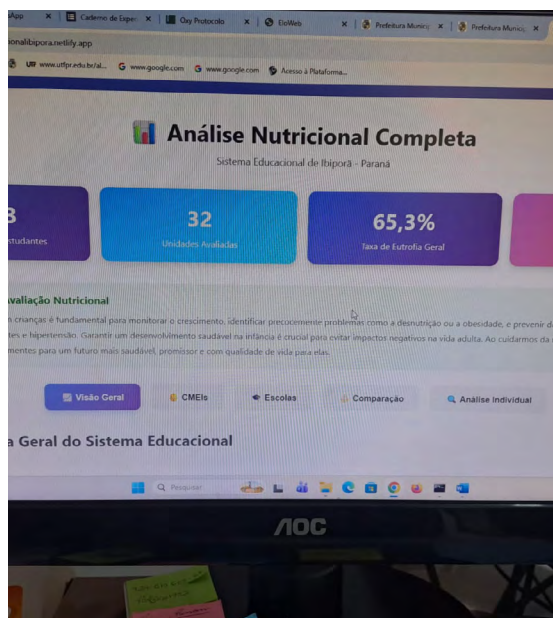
App × | Caderno de Exper × | Oay Protocolo × | EloWeb × | Prefeitura Munici × | Prefeitura Munic ×

onalibipora.netlify.app

UF www.utfpr.edu.br/al... G www.google.com G www.google.com Acesso à Plataforma...

Análise Nutricional Completa

Sistema Educacional de Ibiporã - Paraná

3
studantes

32
Unidades Avaliadas

65,3%
Taxa de Eutrofia Geral

valiação Nutricional

n crianças é fundamental para monitorar o crescimento, identificar precocemente problemas como a desnutrição ou a obesidade, e prevenir d tes e hipertensão. Garantir um desenvolvimento saudável na infância é crucial para evitar impactos negativos na vida adulta. Ao cuidarmos da mentes para um futuro mais saudável, promissor e com qualidade de vida para elas.

Visão Geral | CMEIs | Escolas | Comparação | Análise Individual

a Geral do Sistema Educacional

Pesquisar

AOC